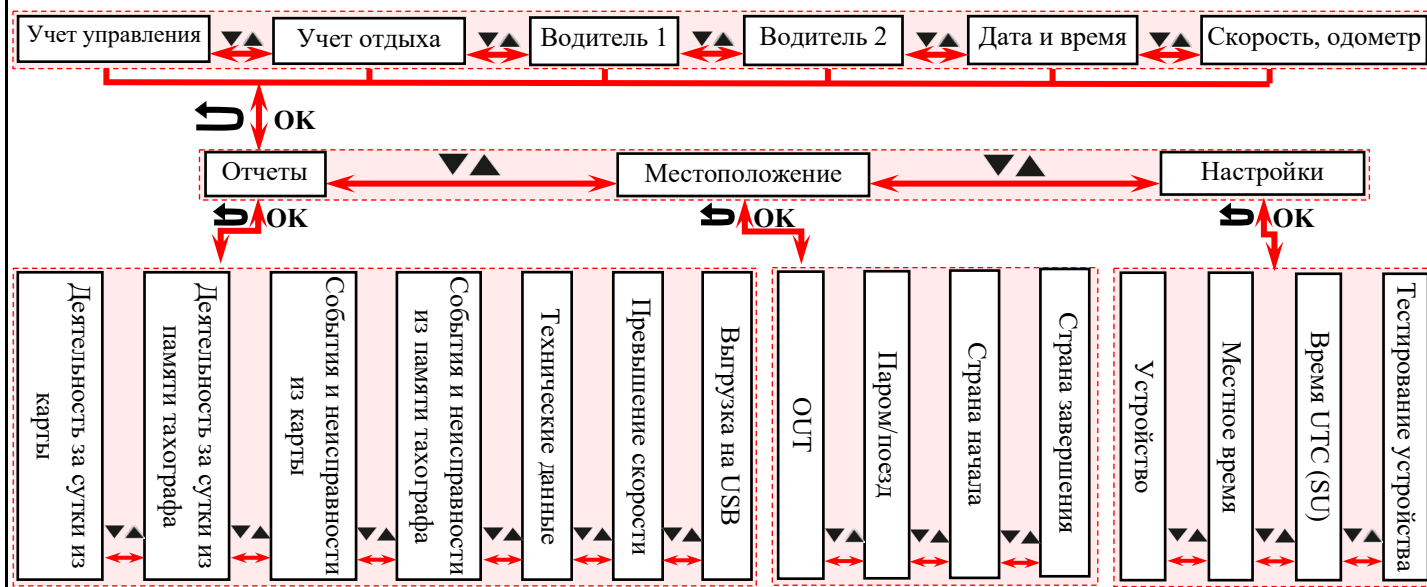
Учет управления
Учет отдыха
Водитель 1
Водитель 2
Дата и время
Скорость, одометр

OK

Отчеты
Местоположение
Настройки

OK
OK
OK

Деятельность за сутки из карты
Деятельность за сутки из памяти тахографа
События и неисправности из карты
События и неисправности из памяти тахографа
Технические данные
Превышение скорости
Выгрузка на USB

OUT
Паром/поезд
Страна начала
Страна завершения

Устройство
Местное время
Время UTC (SU)
Тестирование устройства